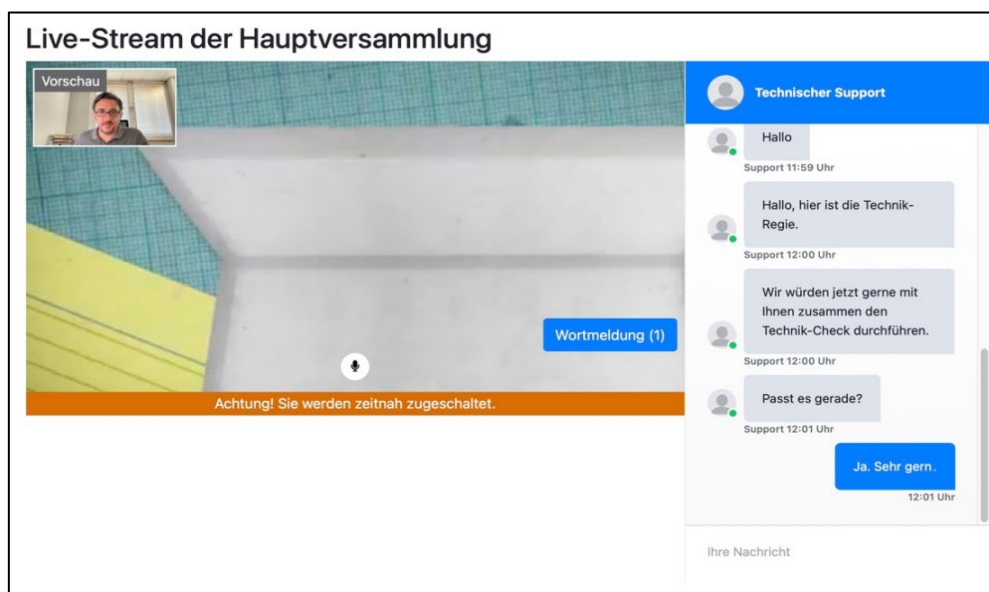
Live-Stream der Hauptversammlung

Vorschau

Wortmeldung (1)

Achtung! Sie werden zeitnah zugeschaltet.

Technischer Support

Hallo

Support 11:59 Uhr

Hallo, hier ist die Technik-Regie.

Support 12:00 Uhr

Wir würden jetzt gerne mit Ihnen zusammen den Technik-Check durchführen.

Support 12:00 Uhr

Passt es gerade?

Support 12:01 Uhr

Ja. Sehr gern.

12:01 Uhr

Ihre Nachricht